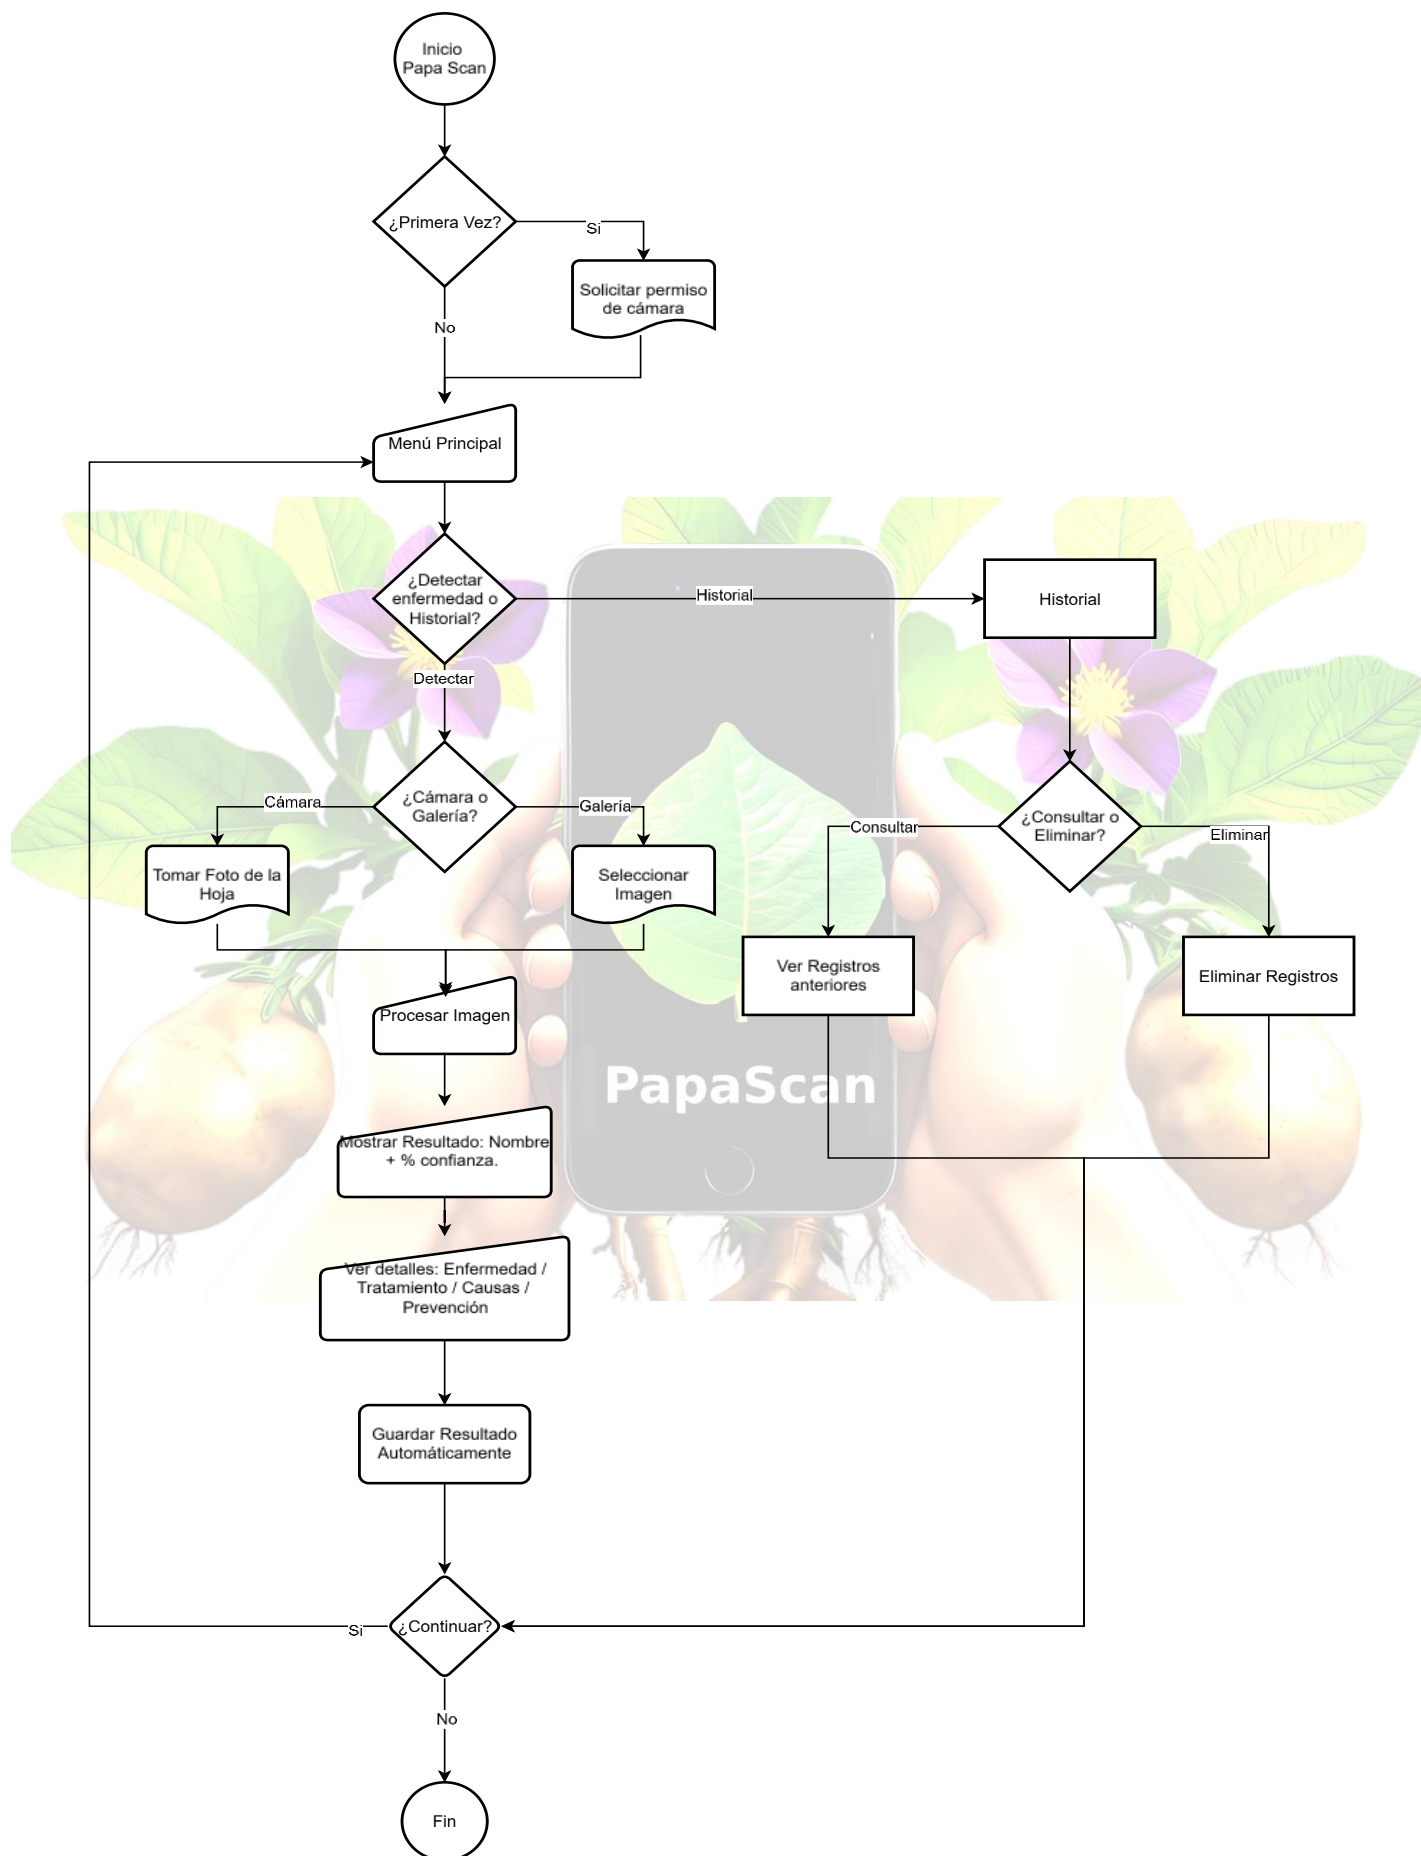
Inicio Papa Scan

¿Primera Vez?

Si

Solicitar permiso de cámara

No

Menú Principal

¿Detectar enfermedad o Historial?

Historial

Historial

Detectar

¿Cámara o Galería?

Cámara

Galería

Tomar Foto de la Hoja

Seleccionar Imagen

¿Consultar o Eliminar?

Consultar

Eliminar

Ver Registros anteriores

Eliminar Registros

Procesar Imagen

PapaScan

Mostrar Resultado: Nombre + % confianza.

Ver detalles: Enfermedad / Tratamiento / Causas / Prevención

Guardar Resultado Automáticamente

Si

¿Continuar?

No

Fin